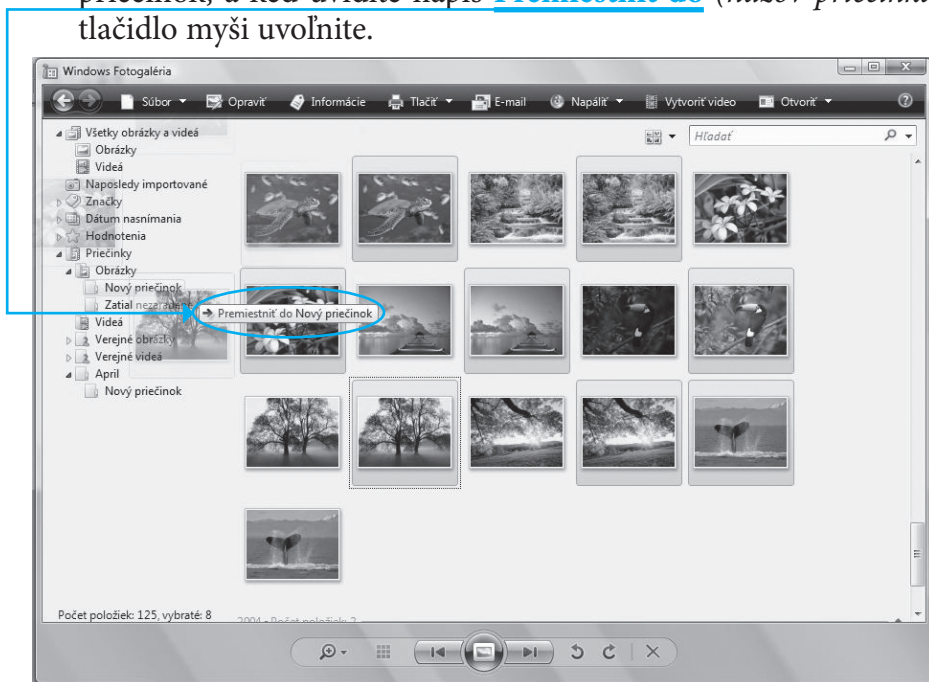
priečinok, a keď uvidíte nápis Premiestniť do (názov priečinka) tlačidlo myši uvoľnite.

Windows Fotogaléria

Súbor ▾ Opraviť Informácie Tlačiť ▾ E-mail Napáliť ▾ Vytvoriť video Otvoriť ▾

Hľadať

Všetky obrázky a videá
Obrázky
Videá
Naposledy importované
Značky
Dátum nasnímania
Hodnotenia
Priečinky
Obrázky
Nový priečinok
Zatiaľ nezaradené
Videá
Verejné obrázky
Verejné videá
April
Nový priečinok

→ Premiestniť do Nový priečinok

Počet položiek: 125, vybraté: 8

2004 - Počet položiek: 2 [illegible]